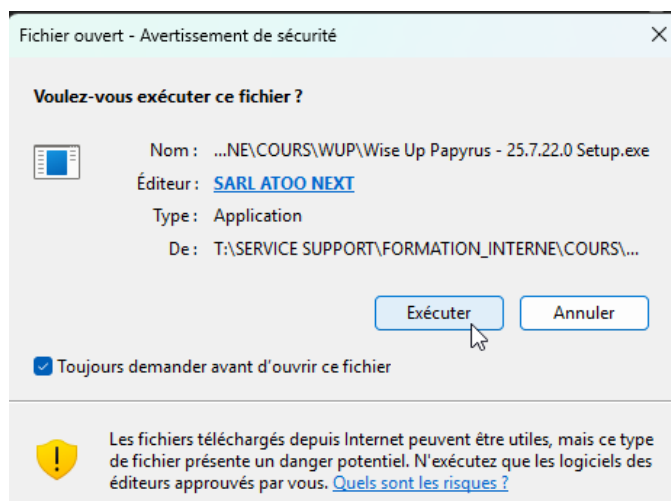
Fichier ouvert - Avertissement de sécurité

Voulez-vous exécuter ce fichier ?

Nom : ...NE\COURS\WUP\Wise Up Papyrus - 25.7.22.0 Setup.exe
Éditeur : SARL ATOO NEXT
Type : Application
De : T:\SERVICE SUPPORT\FORMATION_INTERNE\COURS\...

Exécuter
Annuler

Toujours demander avant d'ouvrir ce fichier

Les fichiers téléchargés depuis Internet peuvent être utiles, mais ce type de fichier présente un danger potentiel. N'exécutez que les logiciels des éditeurs approuvés par vous. Quels sont les risques ?